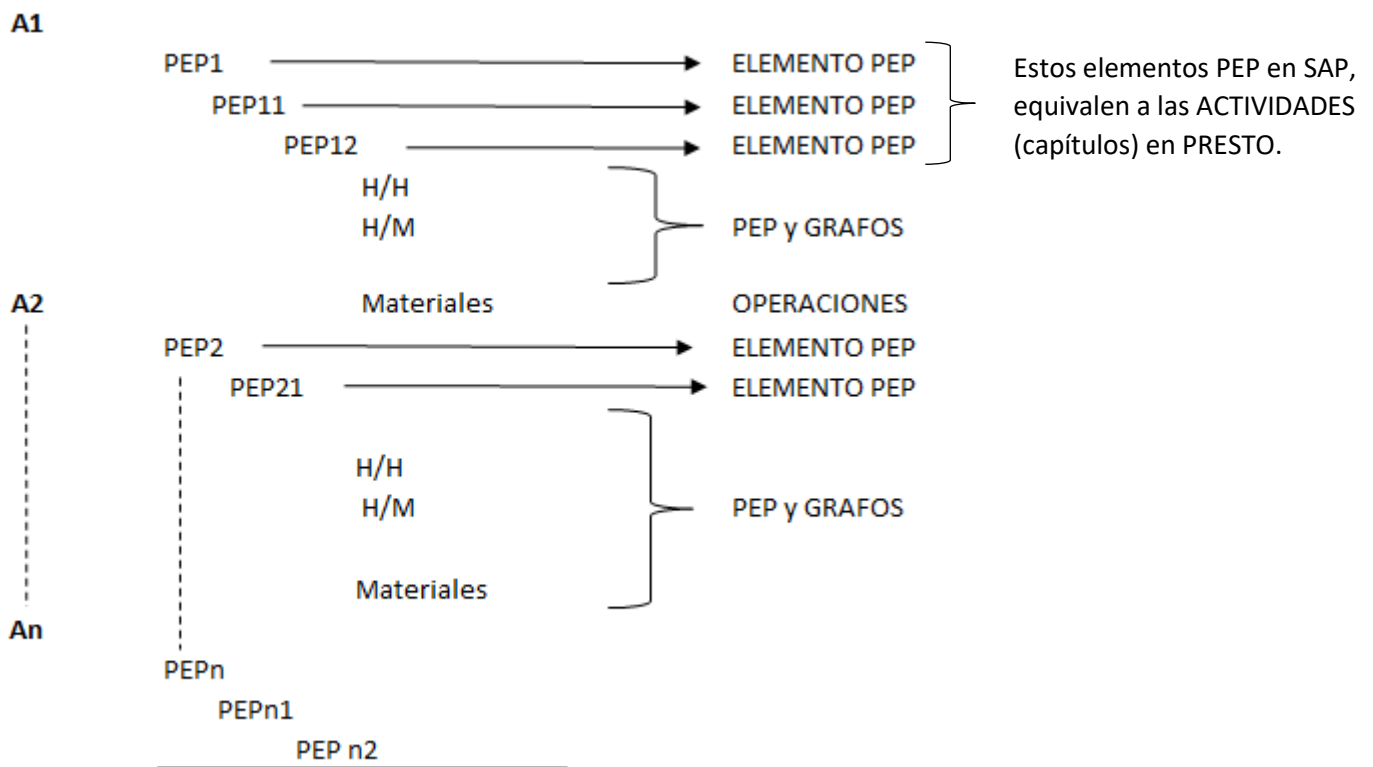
A1

PEP1 ELEMENTO PEP

PEP11 ELEMENTO PEP

PEP12 ELEMENTO PEP

Estos elementos PEP en SAP, equivalen a las ACTIVIDADES (capítulos) en PRESTO.

H/H

H/M

PEP y GRAFOS

A2

Materiales

OPERACIONES

PEP2 ELEMENTO PEP

PEP21 ELEMENTO PEP

H/H

H/M

PEP y GRAFOS

Materiales

An

PEPn

PEPn1

PEP n2